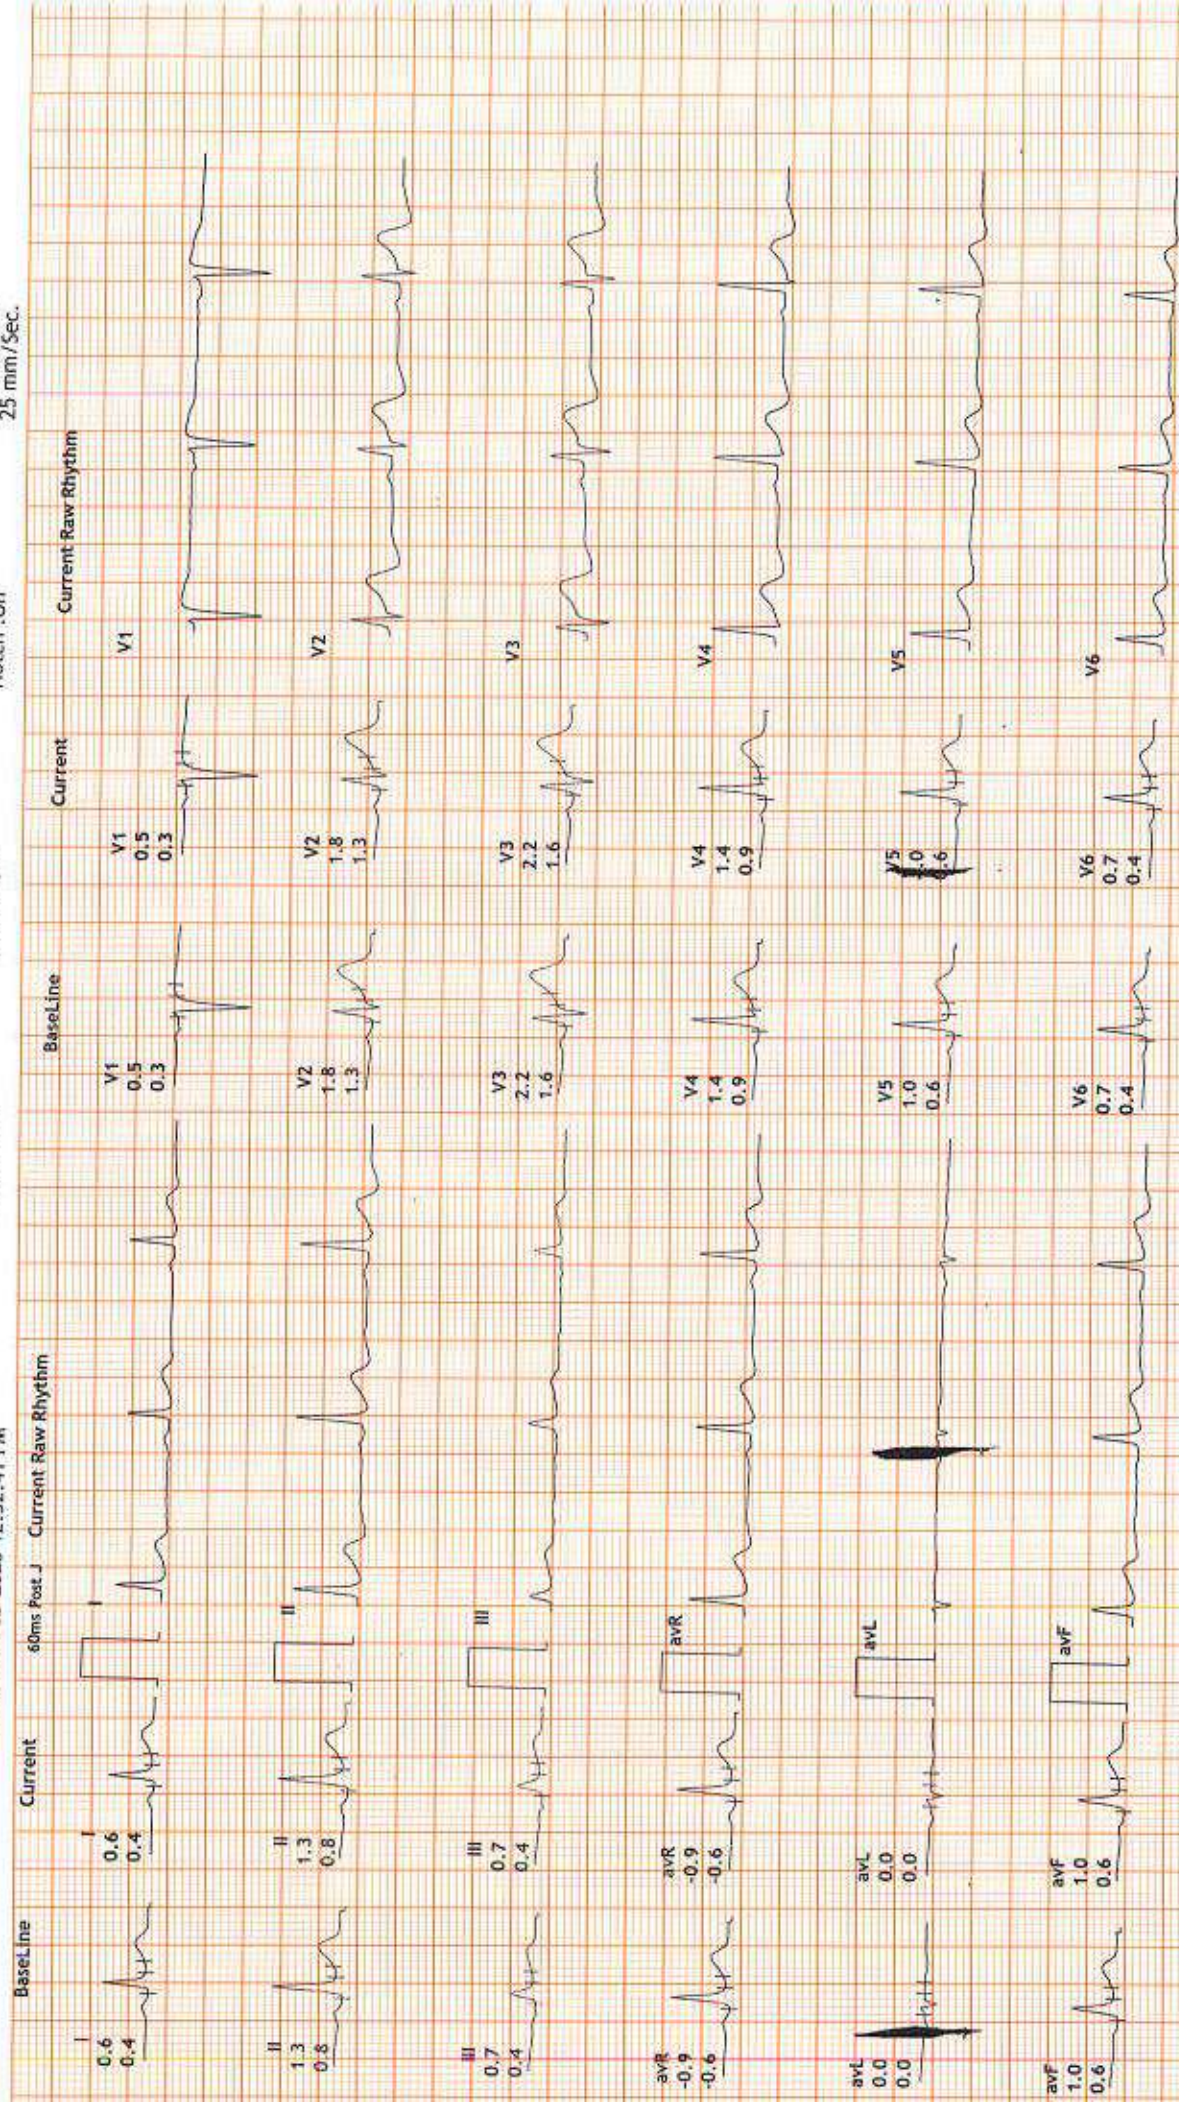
25 mm/Sec.

BaseLine

I
0.6
0.4

II
1.3
0.8

III
0.7
0.4

avR
-0.9
-0.6

avL
0.0
0.0

avF
1.0
0.6

Current

I
0.6
0.4

II
1.3
0.8

III
0.7
0.4

avR
-0.9
-0.6

avL
0.0
0.0

avF
1.0
0.6

60ms Post J Current Raw Rhythm

I

II

III

avR

avL

avF

BaseLine

V1
0.5
0.3

V2
1.8
1.3

V3
2.2
1.6

V4
1.4
0.9

V5
1.0
0.6

V6
0.7
0.4

Current

V1
0.5
0.3

V2
1.8
1.3

V3
2.2
1.6

V4
1.4
0.9

V5
1.0
0.6

V6
0.7
0.4

Current Raw Rhythm

V1

V2

V3

V4

V5

V6